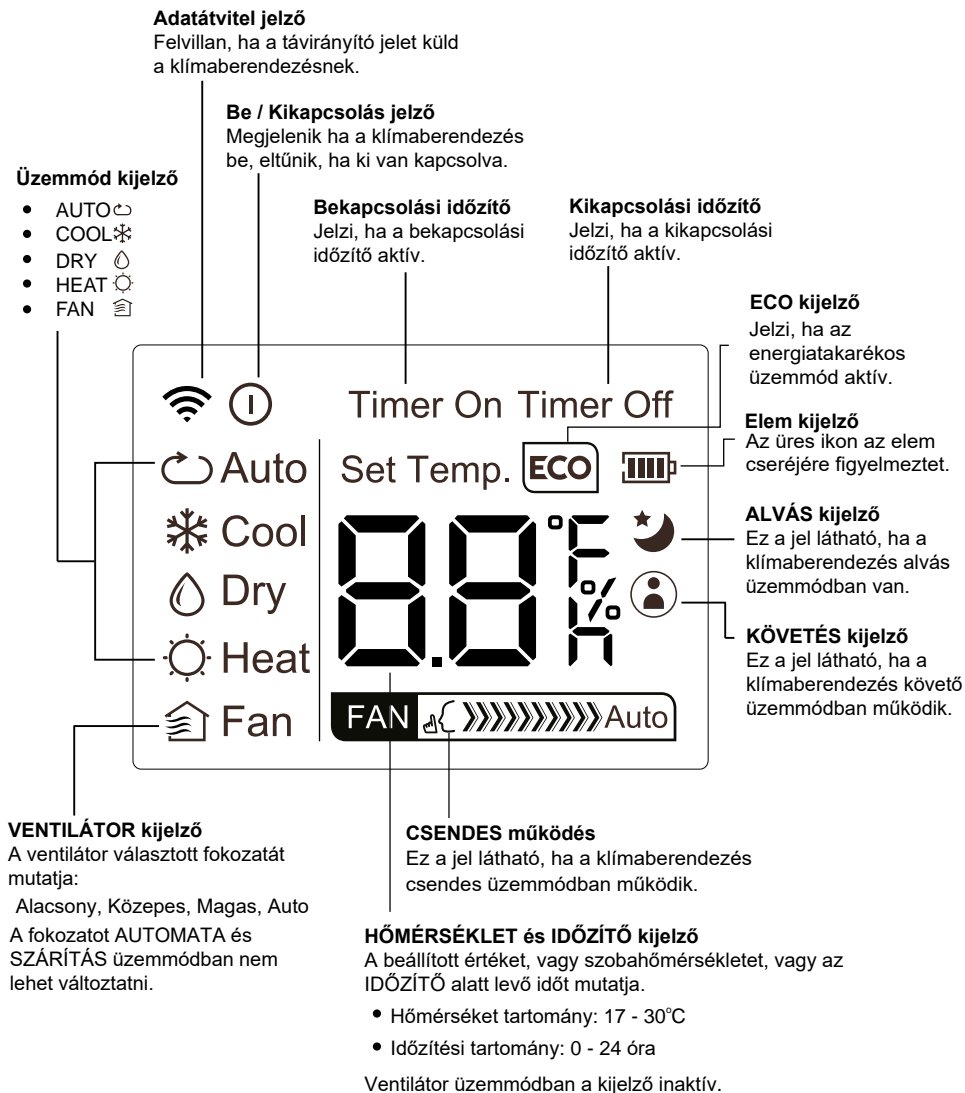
**Adatátvitel jelző**
Felvillan, ha a távirányító jelet küld a klímaberendezésnek.

**Be / Kikapcsolás jelző**
Megjelenik ha a klímaberendezés be, eltűnik, ha ki van kapcsolva.

**Üzemmód kijelző**
- AUTO
- COOL
- DRY
- HEAT
- FAN

**Bekapcsolási időzítő**
Jelzi, ha a bekapcsolási időzítő aktív.

**Kikapcsolási időzítő**
Jelzi, ha a kikapcsolási időzítő aktív.

**ECO kijelző**
Jelzi, ha az energiatakarékos üzemmód aktív.

Timer On Timer Off

**Elem kijelző**
Az üres ikon az elem cseréjére figyelmeztet.

Auto
Set Temp. ECO
Cool
Dry
Heat
Fan

8.8 °F % H

**ALVÁS kijelző**
Ez a jel látható, ha a klímaberendezés alvás üzemmódban van.

**KÖVETÉS kijelző**
Ez a jel látható, ha a klímaberendezés követő üzemmódban működik.

FAN Auto

**VENTILÁTOR kijelző**
A ventilátor választott fokozatát mutatja:
Alacsony, Közepes, Magas, Auto
A fokozatot AUTOMATA és SZÁRÍTÁS üzemmódban nem lehet változtatni.

**CSENDES működés**
Ez a jel látható, ha a klímaberendezés csendes üzemmódban működik.

**HŐMÉRSÉKLET és IDŐZÍTŐ kijelző**
A beállított értéket, vagy szobahőmérsékletet, vagy az IDŐZÍTŐ alatt levő időt mutatja.
- Hőmérséket tartomány: 17 - 30°C
- Időzítési tartomány: 0 - 24 óra

Ventilátor üzemmódban a kijelző inaktív.